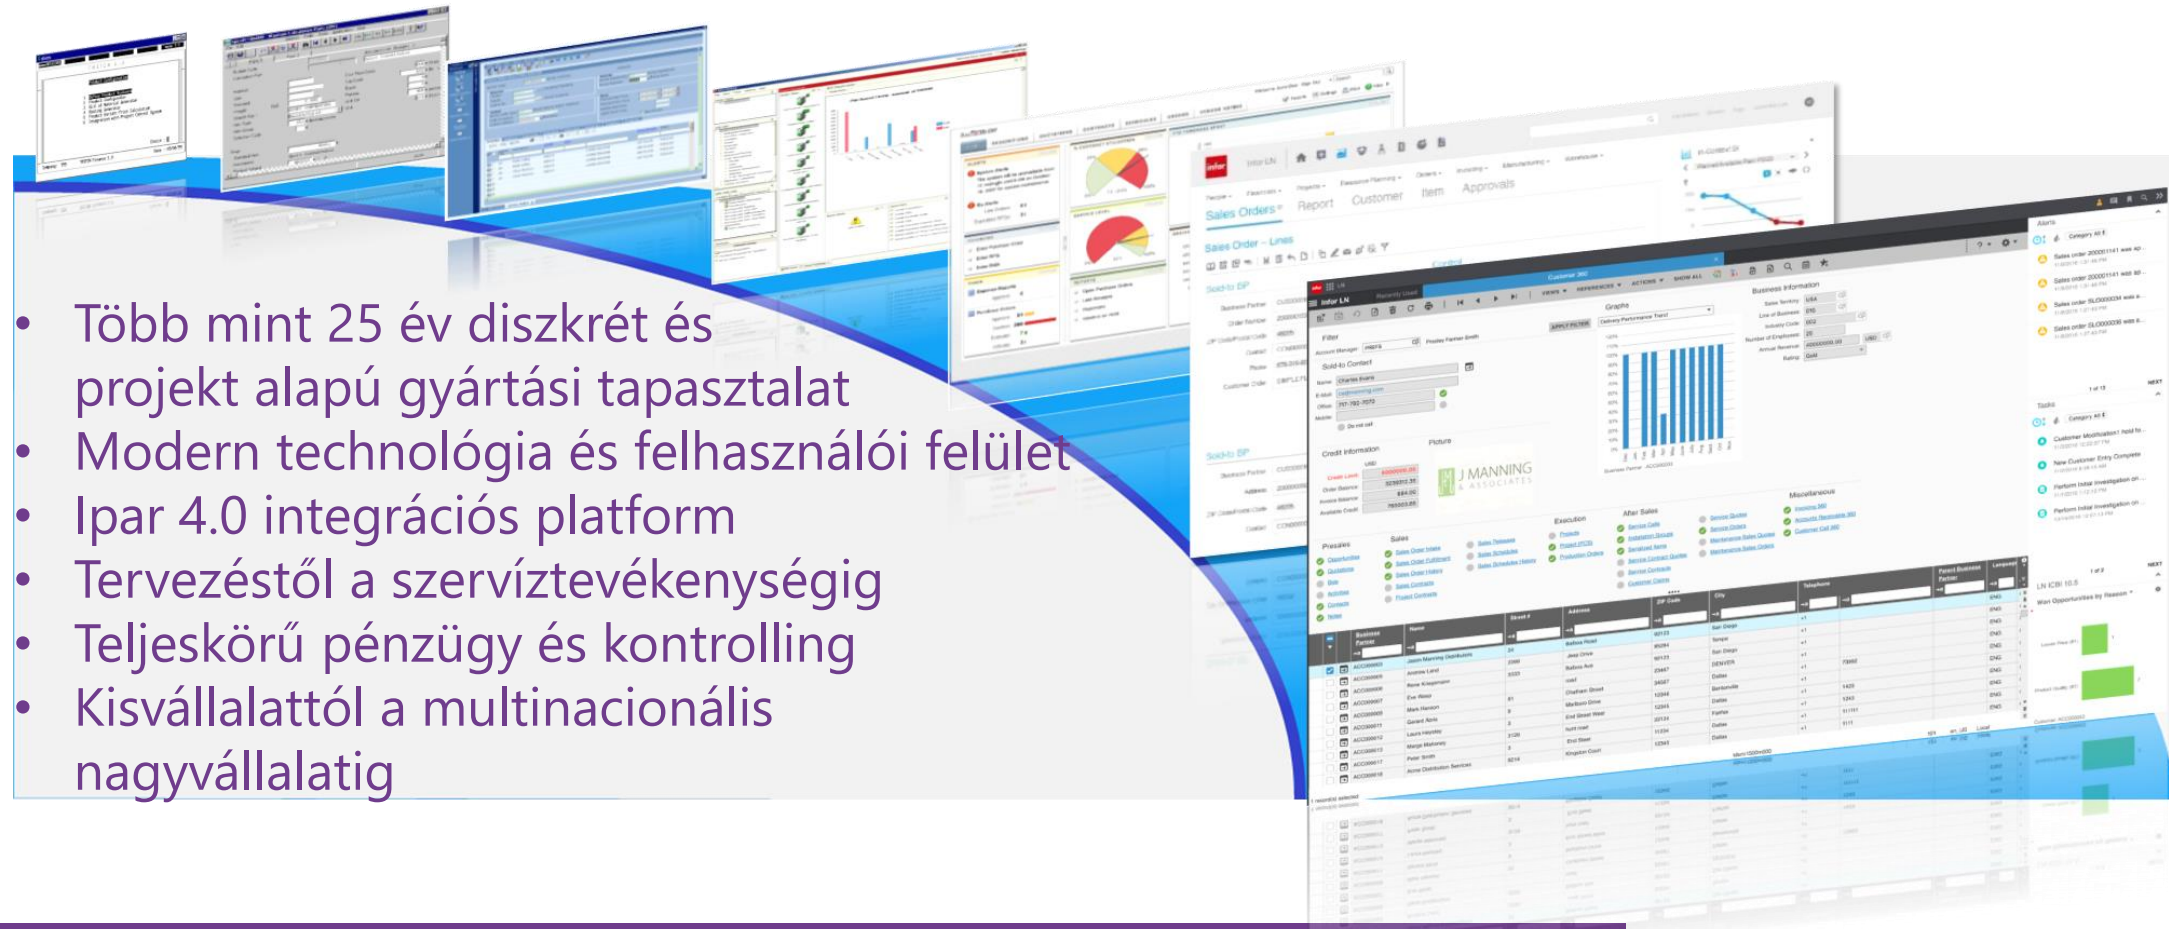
- Több mint 25 év diszkrét és projekt alapú gyártási tapasztalat
- Modern technológia és felhasználói felület
- Ipar 4.0 integrációs platform
- Tervezéstől a szervíztevékenységig
- Teljeskörű pénzügy és kontrolling
- Kisvállalattól a multinacionális nagyvállalatig

Sales Orders Report Customer Item Approvals

Sales Order - Lines

Infor LN

J MANNING & ASSOCIATES